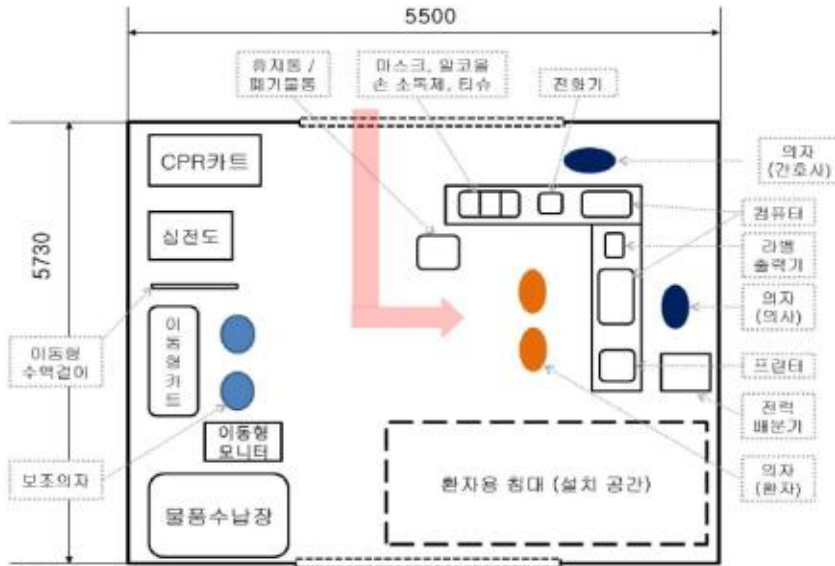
5500

5730

휴지통 / 폐기물통

마스크, 알코올 손 소독제, 티슈

전화기

의자 (간호사)

CPR카트

컴퓨터

심전도

라벨 출력기

의자 (의사)

이동형 수액걸이

이동형 카트

프린터

전력 배분기

이동형 모니터

보조의자

의자 (환자)

환자용 침대 (설치 공간)

물품수납장